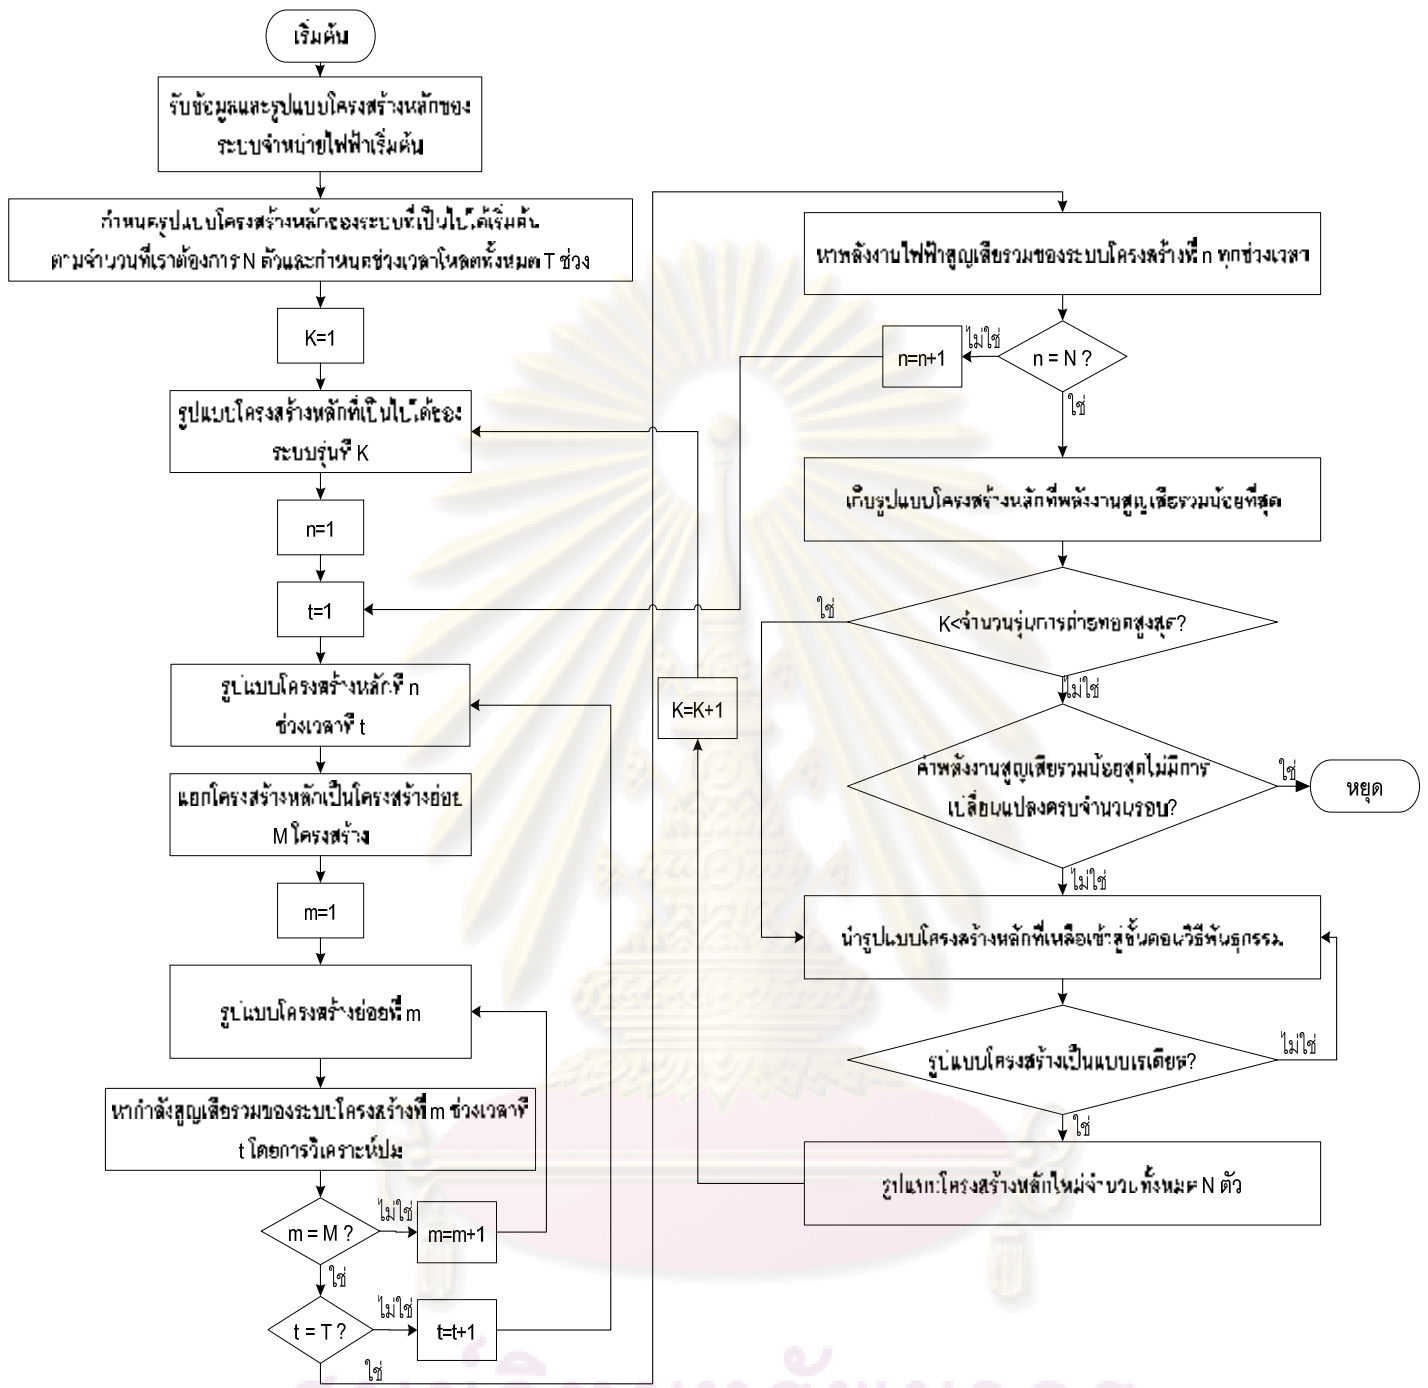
เริ่มต้น

รับข้อมูลและรูปแบบโครงสร้างหลักของระบบจำหน่ายไฟฟ้าเริ่มต้น

กำหนดรูปแบบโครงสร้างหลักของระบบที่เป็นไปได้เริ่มต้น ตามจำนวนที่เราต้องการ N ตัวและกำหนดช่วงเวลาโหลดทั้งหมด T ช่วง

K=1

รูปแบบโครงสร้างหลักที่เป็นไปได้ของระบบรุ่นที่ K

n=1

t=1

รูปแบบโครงสร้างหลักที่ n ช่วงเวลาที่ t

แยกโครงสร้างหลักเป็นโครงสร้างย่อย M โครงสร้าง

m=1

รูปแบบโครงสร้างย่อยที่ m

หากำลังสูญเสียรวมของระบบโครงสร้างที่ m ช่วงเวลาที่ t โดยการวิเคราะห์ปม

m = M ?

ไม่ใช่

m=m+1

ใช่

t = T ?

ไม่ใช่

t=t+1

ใช่

K=K+1

หาพลังงานไฟฟ้าสูญเสียรวมของระบบโครงสร้างที่ n ทุกช่วงเวลา

n = N ?

ไม่ใช่

n=n+1

ใช่

เก็บรูปแบบโครงสร้างหลักที่พลังงานสูญเสียรวมน้อยที่สุด

K<จำนวนรุ่นการถ่ายทอดสูงสุด?

ใช่

ไม่ใช่

ค่าพลังงานสูญเสียรวมน้อยสุดไม่มีการเปลี่ยนแปลงครบจำนวนรอบ?

ใช่

หยุด

ไม่ใช่

นำรูปแบบโครงสร้างหลักที่เหลือเข้าสู่ขั้นตอนวิธีพันธุกรรม

รูปแบบโครงสร้างเป็นแบบเรเดียล?

ไม่ใช่

ใช่

รูปแบบโครงสร้างหลักใหม่จำนวนทั้งหมด N ตัว